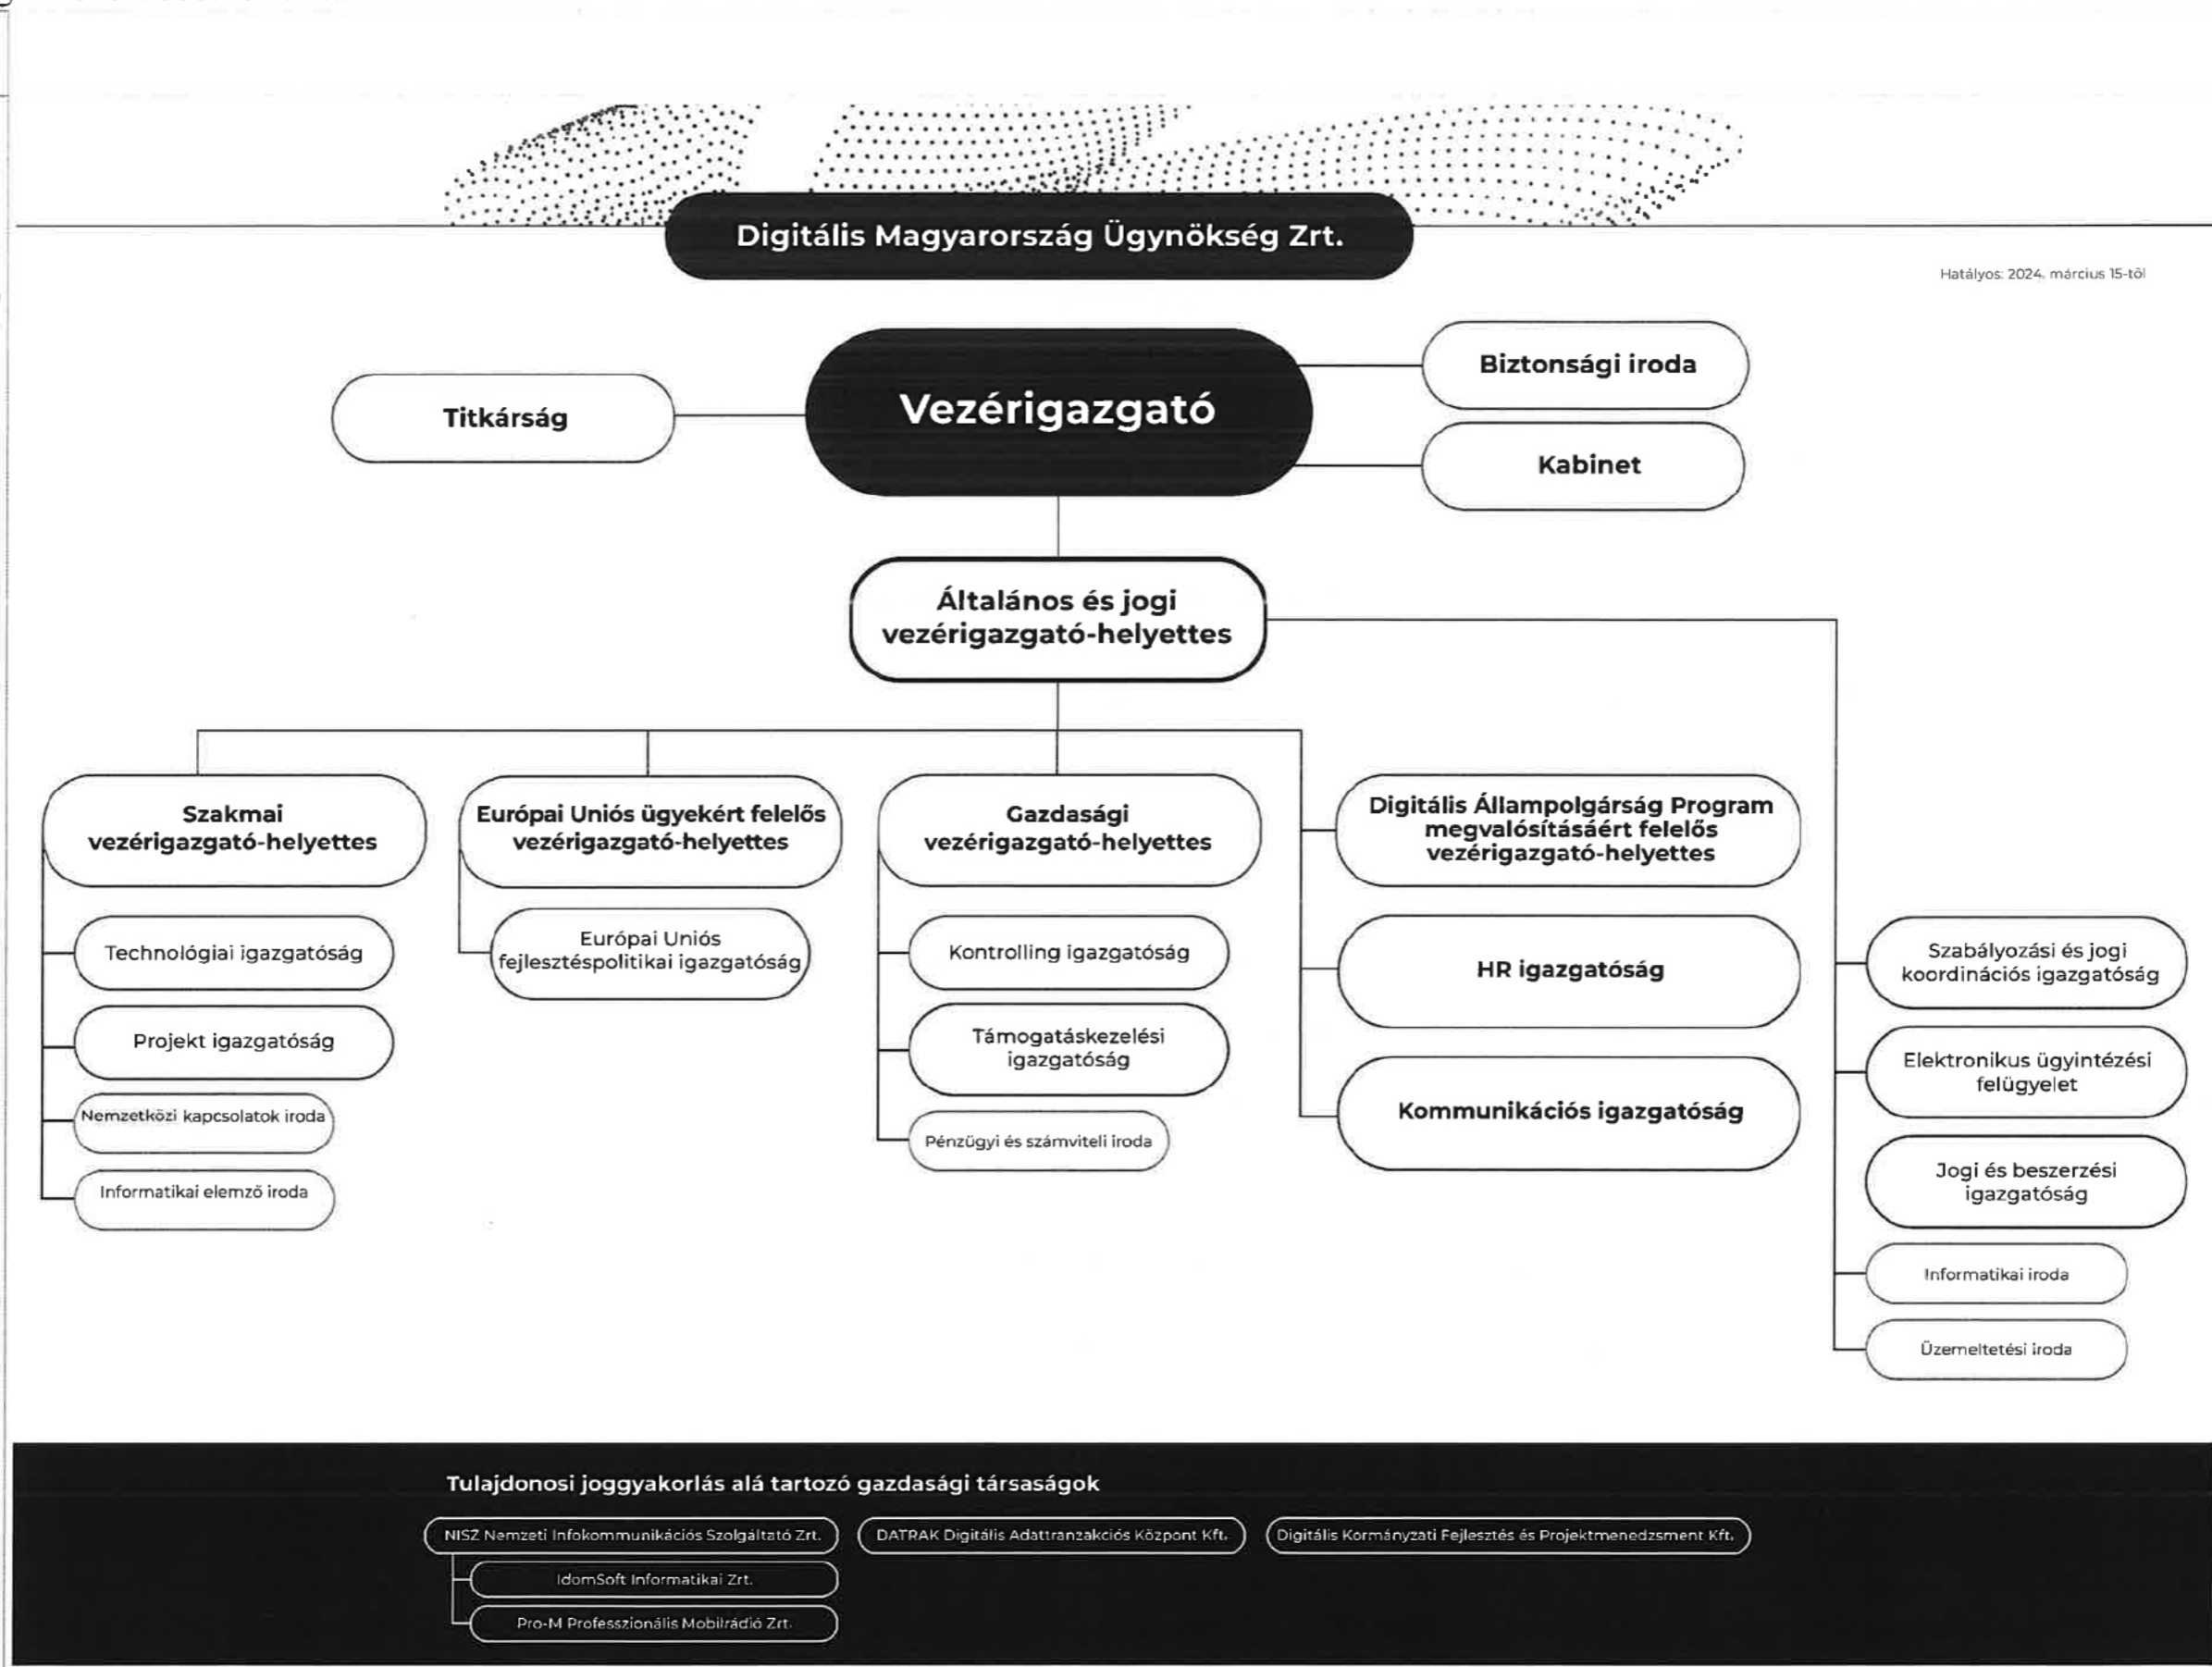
Digitális Magyarország Ügynökség Zrt.

Hatályos: 2024. március 15-től

Titkárság

Vezérigazgató

Biztonsági iroda

Kabinet

Általános és jogi vezérigazgató-helyettes

Szakmai vezérigazgató-helyettes

Technológiai igazgatóság

Projekt igazgatóság

Nemzetközi kapcsolatok iroda

Informatikai elemző iroda

Európai Uniós ügyekért felelős vezérigazgató-helyettes

Európai Uniós fejlesztéspolitikai igazgatóság

Gazdasági vezérigazgató-helyettes

Kontrolling igazgatóság

Támogatáskezelési igazgatóság

Pénzügyi és számviteli iroda

Digitális Állampolgárság Program megvalósításáért felelős vezérigazgató-helyettes

HR igazgatóság

Kommunikációs igazgatóság

Szabályozási és jogi koordinációs igazgatóság

Elektronikus ügyintézési felügyelet

Jogi és beszerzési igazgatóság

Informatikai iroda

Üzemeltetési iroda

Tulajdonosi joggyakorlás alá tartozó gazdasági társaságok

NISZ Nemzeti Infokommunikációs Szolgáltató Zrt.

IdomSoft Informatikai Zrt.

Pro-M Professzionális Mobilrádió Zrt.

DATRAK Digitális Adattranzakciós Központ Kft.

Digitális Kormányzati Fejlesztés és Projektmenedzsment Kft.